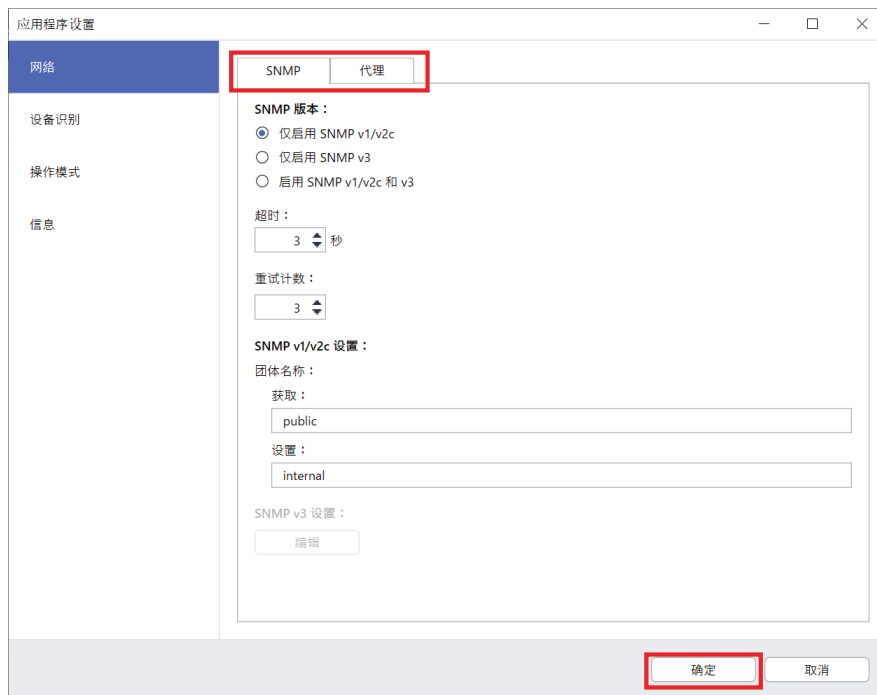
应用程序设置

网络
设备识别
操作模式
信息

SNMP
代理

SNMP 版本：
仅启用 SNMP v1/v2c
仅启用 SNMP v3
启用 SNMP v1/v2c 和 v3

超时：
3 秒

重试计数：
3

SNMP v1/v2c 设置：
团体名称：
获取：
public
设置：
internal

SNMP v3 设置：
编辑

确定
取消